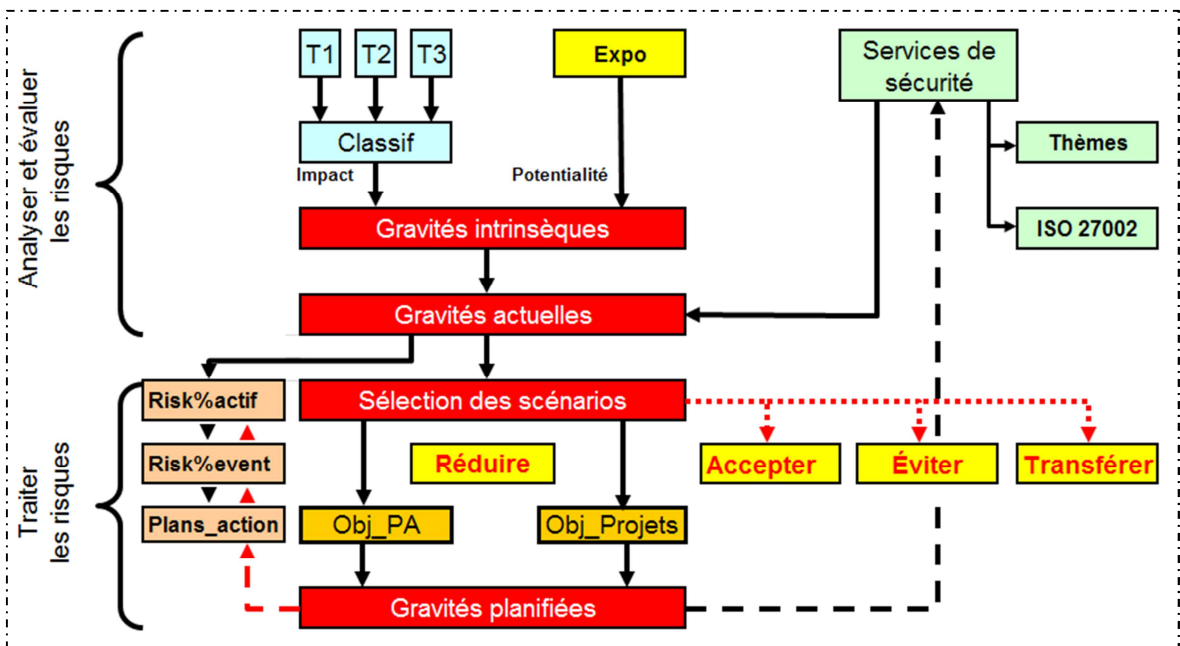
Analyser et évaluer les risques

T1
T2
T3
Expo
Services de sécurité
Classif
Thèmes
Impact
Potentialité
Gravités intrinsèques
ISO 27002
Gravités actuelles

Traiter les risques

Risk%actif
Sélection des scénarios
Risk%event
Réduire
Accepter
Éviter
Transférer
Plans_action
Obj_PA
Obj_Projets
Gravités planifiées